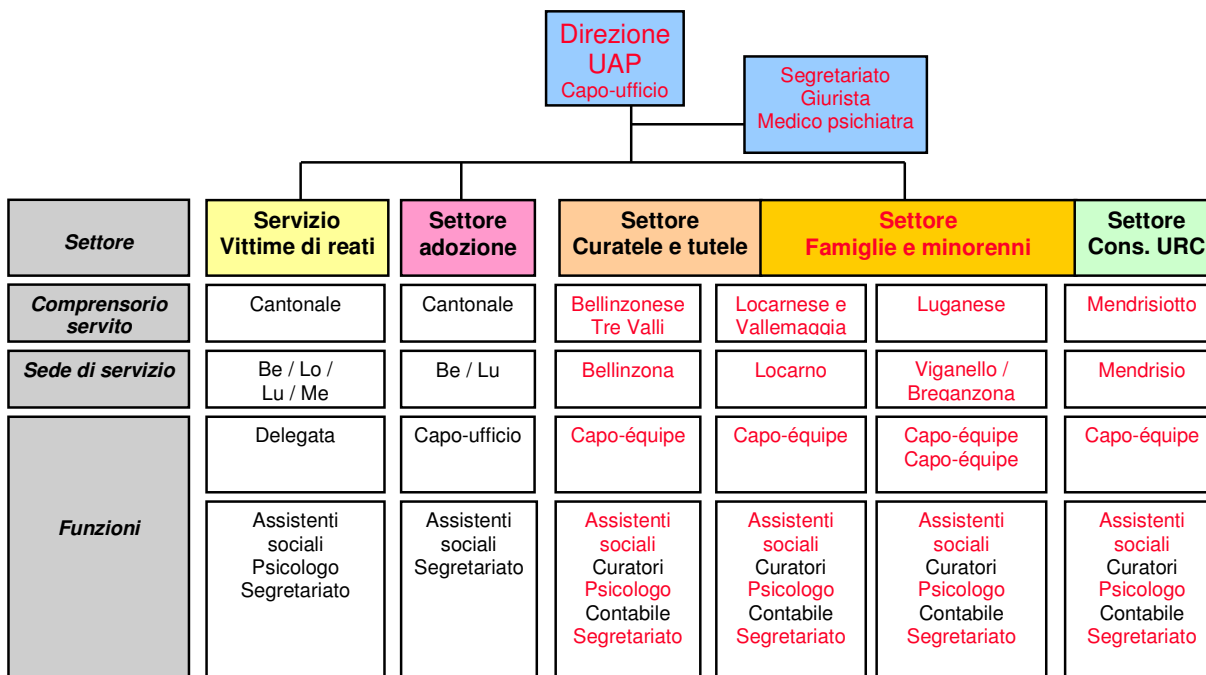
Direzione UAP
Capo-ufficio

Segretariato
Giurista
Medico psichiatra

| Settore | Servizio Vittime di reati | Settore adozione | Settore Curatele e tutele | Settore Famiglie e minorenni | | Settore Cons. URC |
|---|---|---|---|---|---|---|
| Comprensorio servito | Cantonale | Cantonale | Bellinzonese Tre Valli | Locarnese e Vallemaggia | Luganese | Mendrisiotto |
| Sede di servizio | Be / Lo / Lu / Me | Be / Lu | Bellinzona | Locarno | Viganello / Breganzona | Mendrisio |
| Funzioni | Delegata | Capo-ufficio | Capo-équipe | Capo-équipe | Capo-équipe Capo-équipe | Capo-équipe |
| | Assistenti sociali Psicologo Segretariato | Assistenti sociali Segretariato | Assistenti sociali Curatori Psicologo Contabile Segretariato | Assistenti sociali Curatori Psicologo Contabile Segretariato | Assistenti sociali Curatori Psicologo Contabile Segretariato | Assistenti sociali Curatori Psicologo Contabile Segretariato |